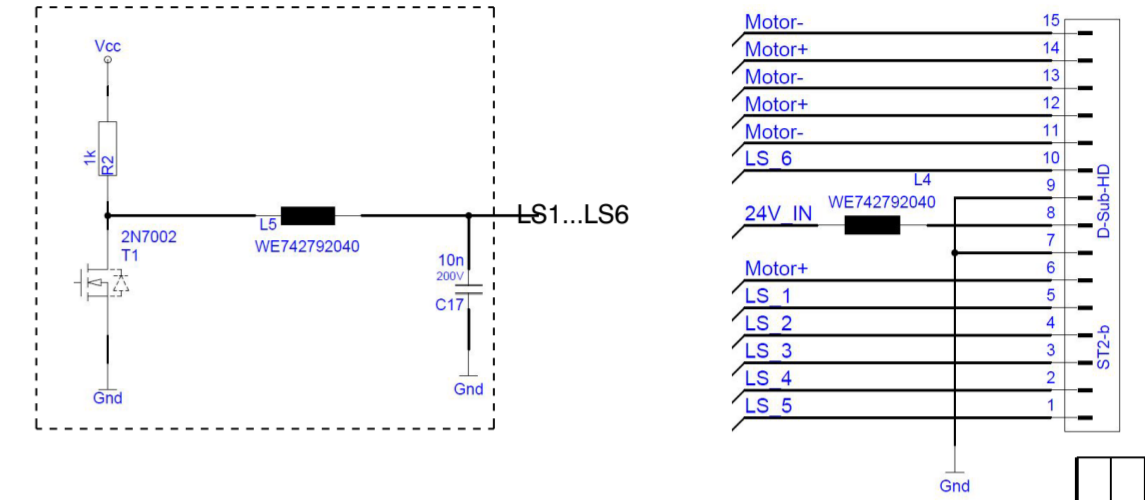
Vcc

1k
R2

2N7002
T1

L5
WE742792040

LS1...LS6

10n
200V
C17

Gnd

Gnd

Motor- 15
Motor+ 14
Motor- 13
Motor+ 12
Motor- 11
LS_6 10
L4
9
24V_IN
WE742792040
8
7
Motor+ 6
LS_1 5
LS_2 4
LS_3 3
LS_4 2
LS_5 1

D-Sub-HD
ST2-b

Gnd